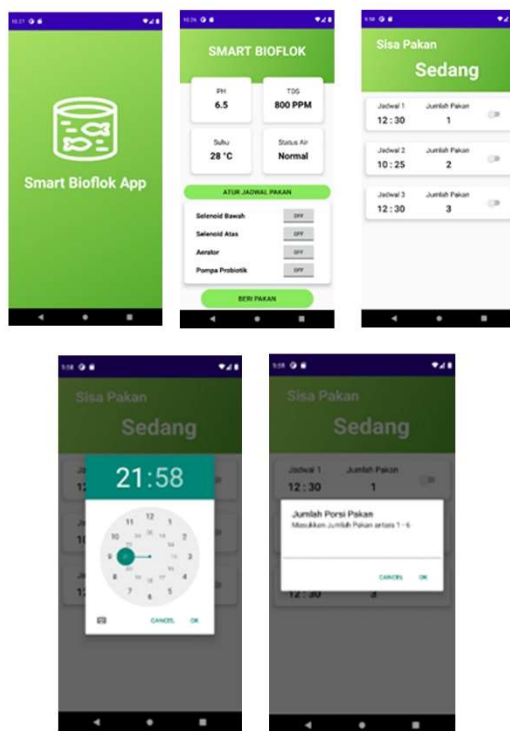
10:27

Smart Bioflok App

10:26

SMART BIOFLOK

PH
6.5

TDS
800 PPM

Suhu
28 °C

Status Air
Normal

ATUR JADWAL PAKAN

Selenoid Bawah OFF

Selenoid Atas OFF

Aerator OFF

Pompa Probiotik OFF

BERI PAKAN

5:58

Sisa Pakan

Sedang

Jadwal 1 12 : 30 Jumlah Pakan 1

Jadwal 2 10 : 25 Jumlah Pakan 2

Jadwal 3 12 : 30 Jumlah Pakan 3

5:58

Sisa Pakan

Sedang

21:58

12 1 2 3 4 5 6 7 8 9 10 11

CANCEL OK

5:58

Sisa Pakan

Sedang

Jadwal 1 Jumlah Pakan

12 : 30 1

Jumlah Porsi Pakan

Masukkan Jumlah Pakan antara 1 - 6

CANCEL OK

12 : 30 3